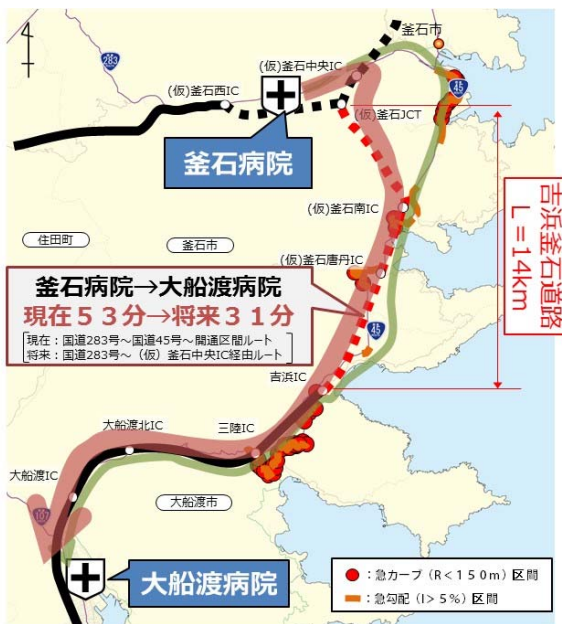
釜石市

283

(仮)釜石中央IC

(仮)釜石西IC

45

(仮)釜石JCT

釜石病院

吉浜釜石道路
L＝14km

(仮)釜石南IC

住田町

釜石市

(仮)釜石唐丹IC

釜石病院→大船渡病院
現在５３分→将来３１分

現在：国道283号～国道45号～開通区間ルート
将来：国道283号～（仮）釜石中央IC経由ルート

45

吉浜IC

大船渡北IC

三陸IC

大船渡IC

大船渡市

107

大船渡病院

：急カーブ（R＜１５０m）区間
：急勾配（I＞５%）区間